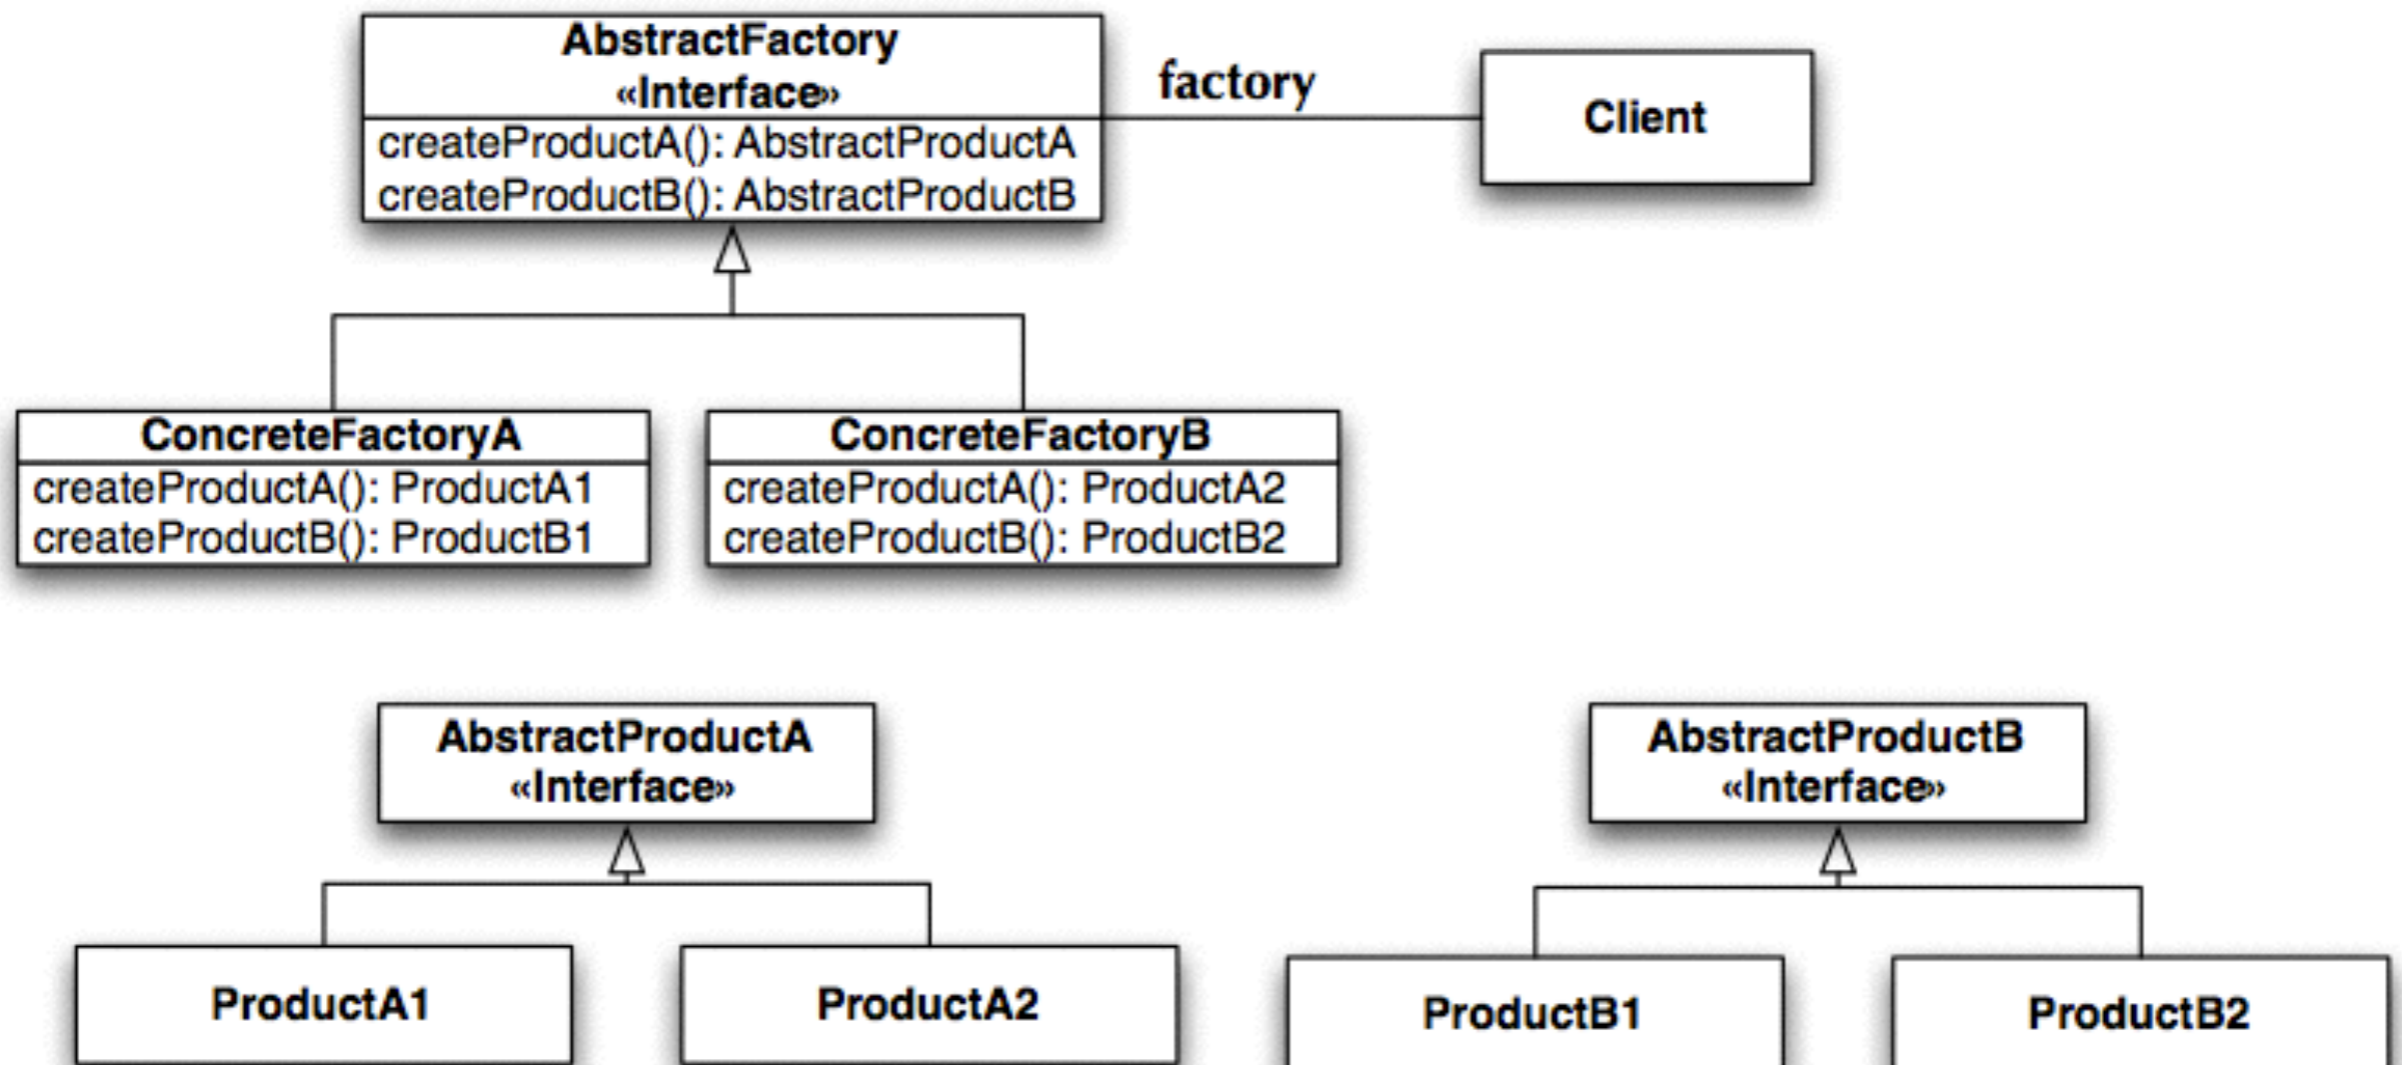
AbstractFactory
«Interface»
createProductA(): AbstractProductA
createProductB(): AbstractProductB

factory

Client

ConcreteFactoryA
createProductA(): ProductA1
createProductB(): ProductB1

ConcreteFactoryB
createProductA(): ProductA2
createProductB(): ProductB2

AbstractProductA
«Interface»

AbstractProductB
«Interface»

ProductA1

ProductA2

ProductB1

ProductB2